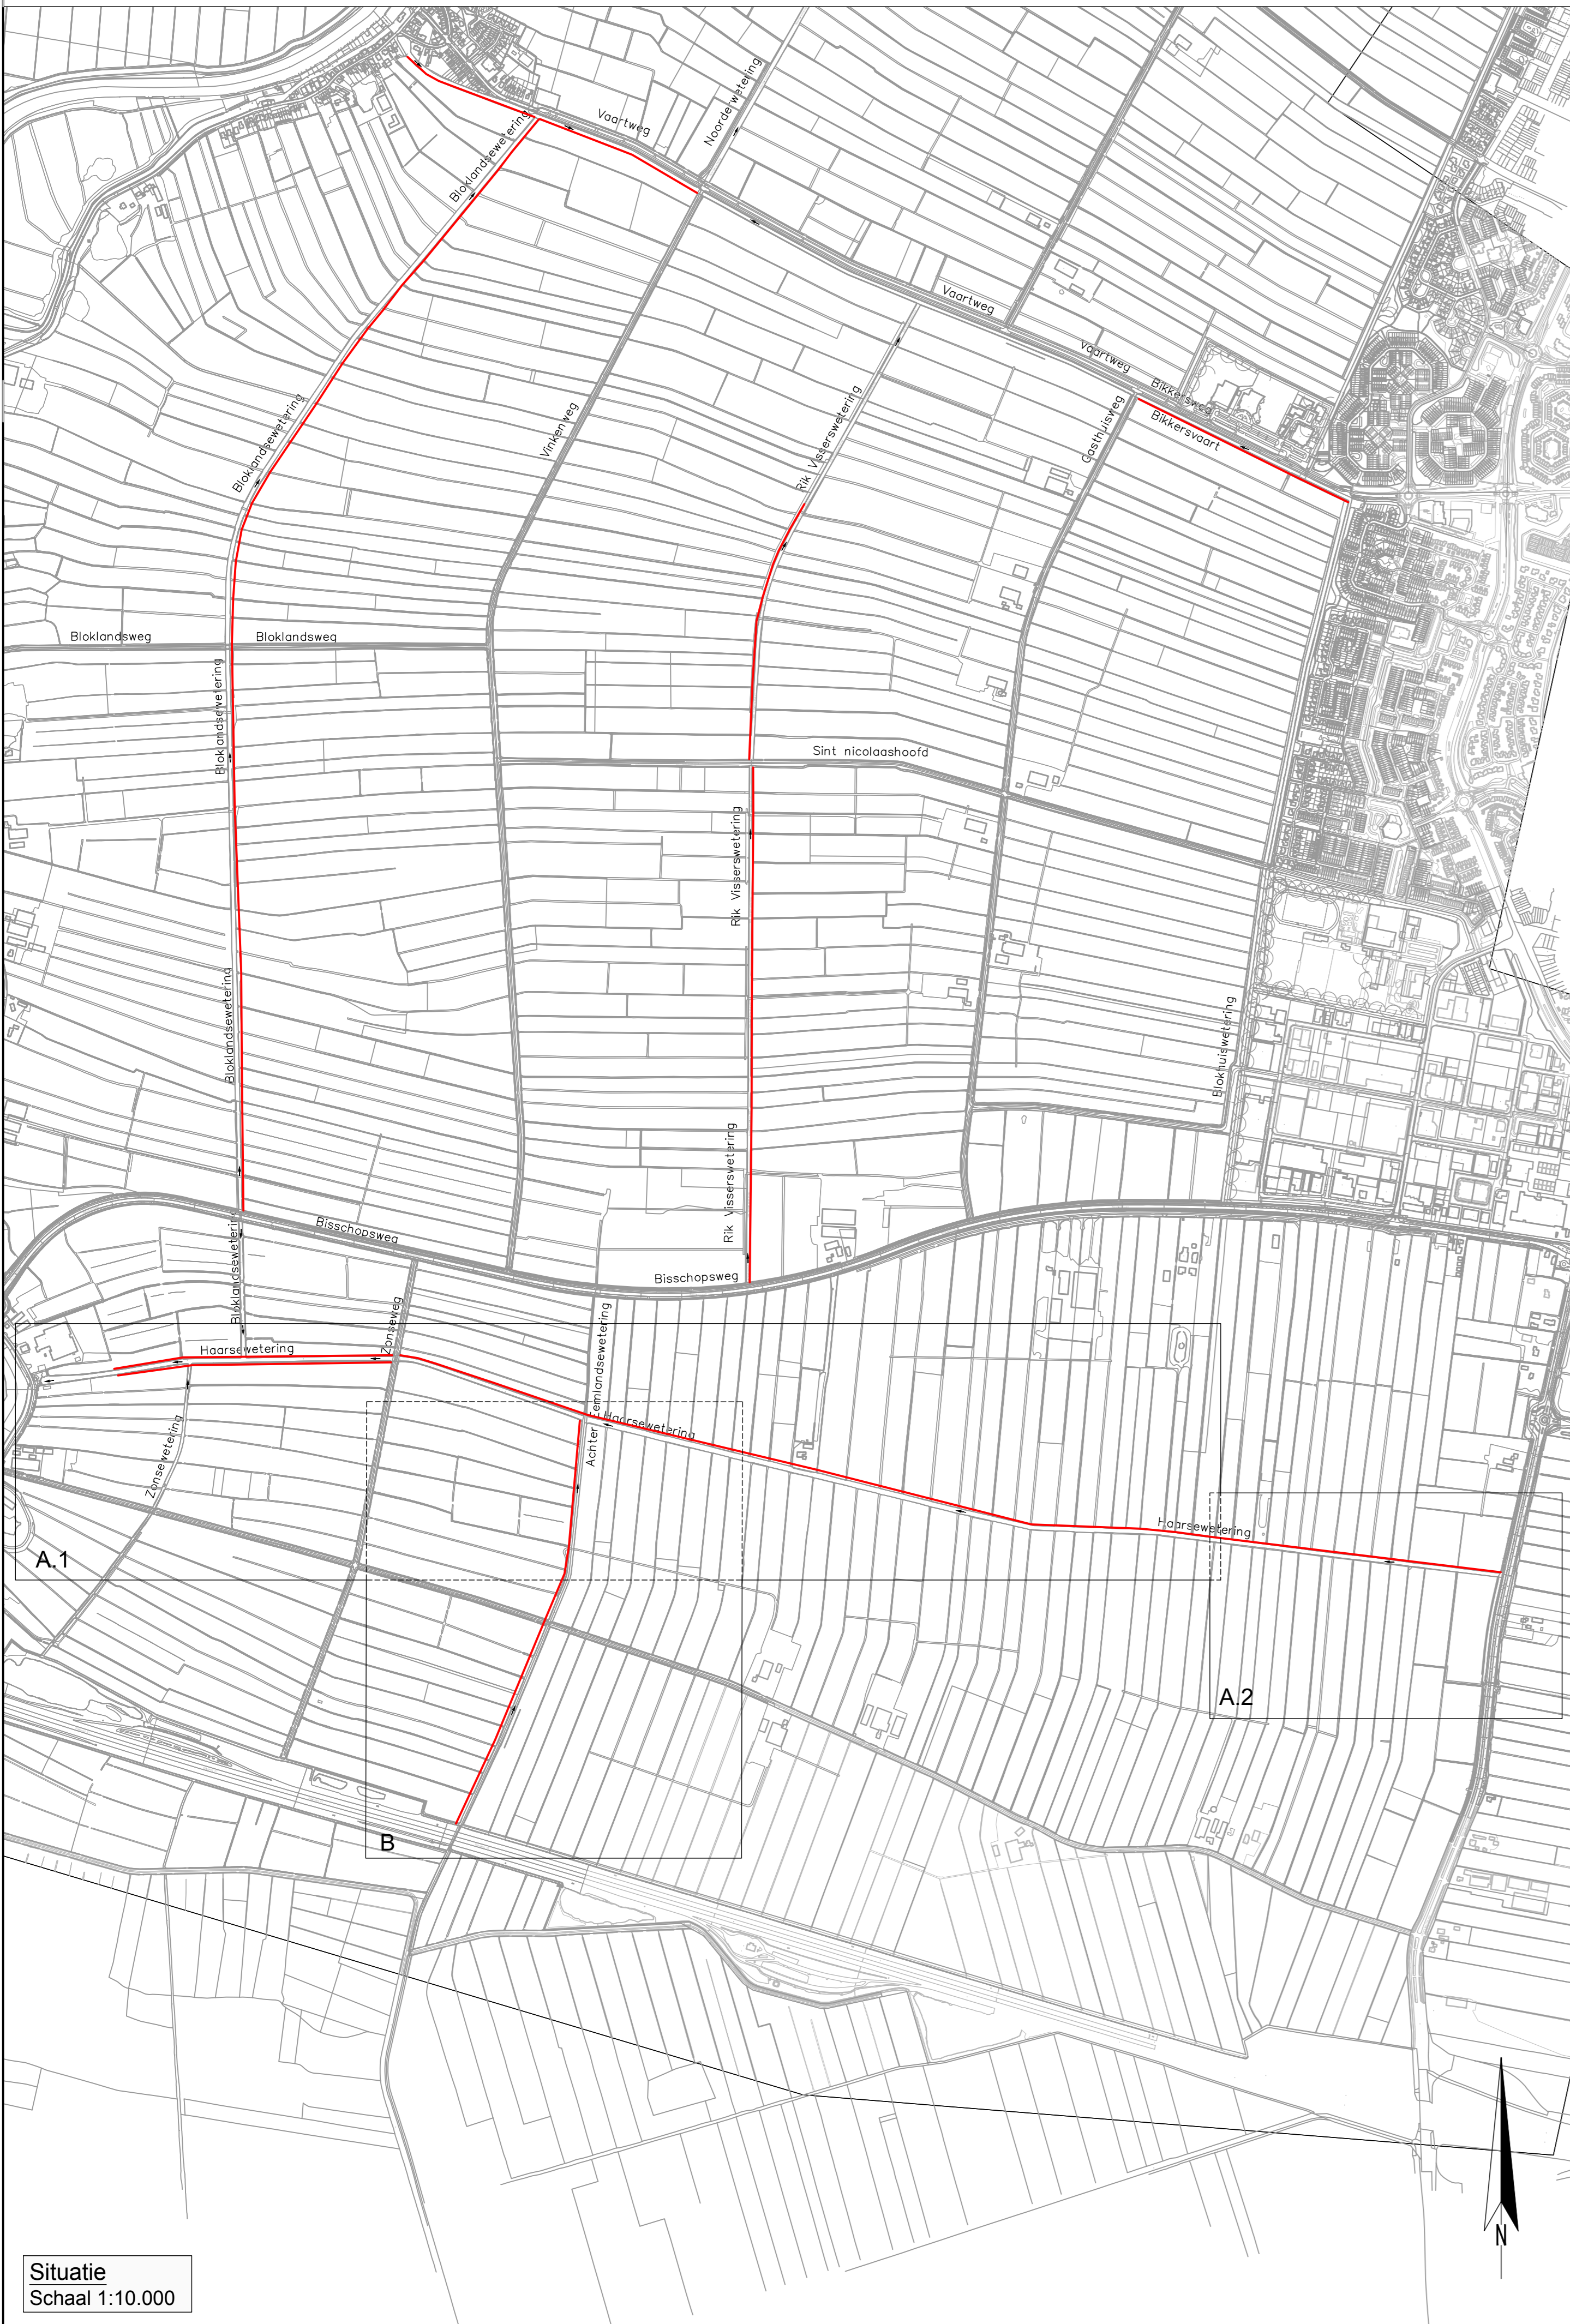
Vaartweg
Noordewetering
Bloklandsewetering
Vaartweg
Vaartweg
Bikkersweg
Bikkersvaart
Gasthuisweg
Rik Visserswetering
Vinkenweg
Bloklandsewetering
Bloklandsweg
Bloklandsweg
Bloklandsewetering
Sint nicolaashoofd
Rik Visserswetering
Bloklandsewetering
Blokhuiswetering
Rik Visserswetering
Bisschopsweg
Bisschopsweg
Bloklandsewetering
Zonseweg
Haarsewetering
Achter Eemlandsewetering
Haarsewetering
Zonsewetering
Haarsewetering
A.1
A.2
B
N
Situatie
Schaal 1:10.000